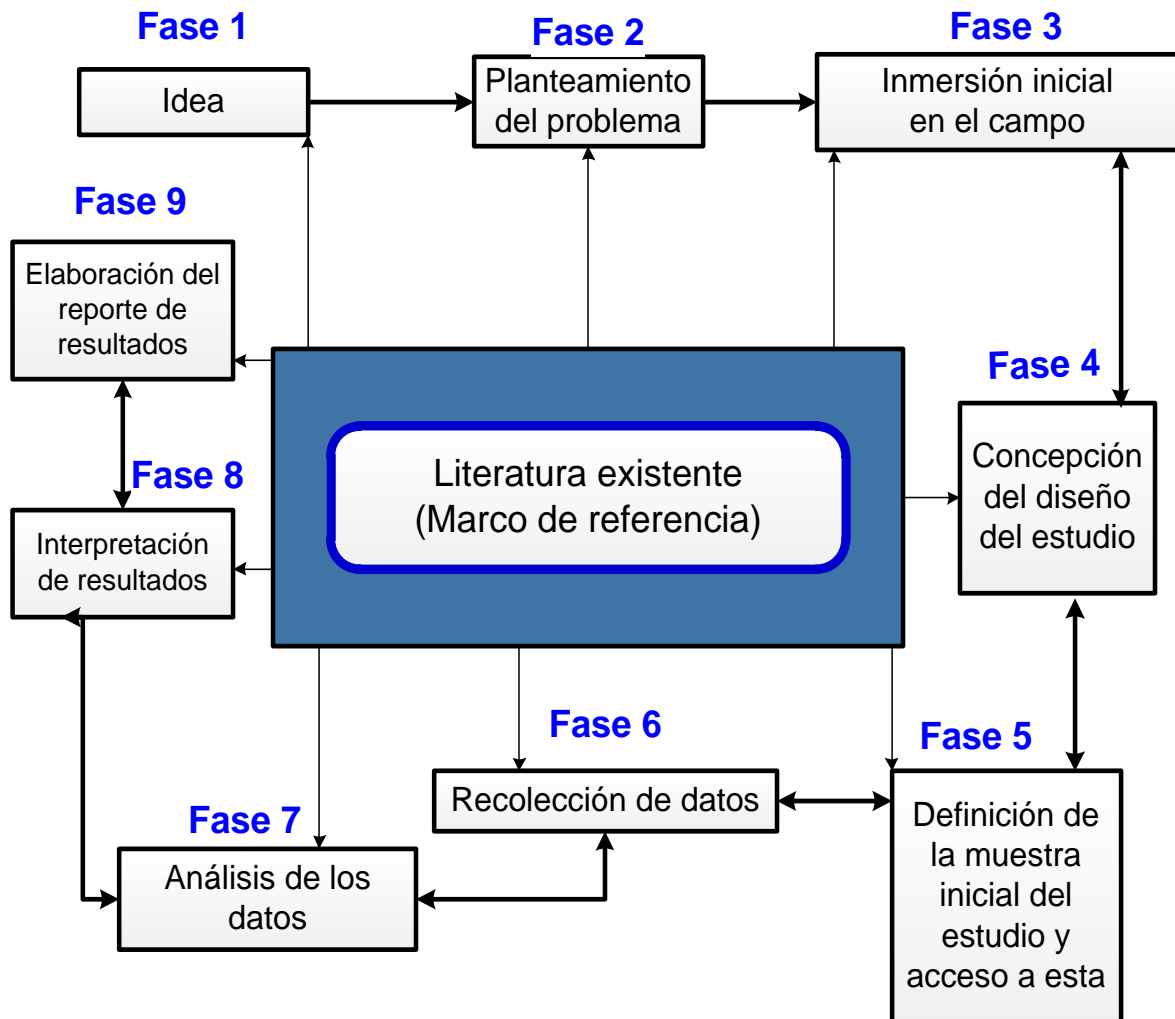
Fase 1

Idea

Fase 2

Planteamiento del problema

Fase 3

Inmersión inicial en el campo

Fase 9

Elaboración del reporte de resultados

Fase 4

Concepción del diseño del estudio

Literatura existente (Marco de referencia)

Fase 8

Interpretación de resultados

Fase 6

Fase 5

Recolección de datos

Fase 7

Definición de la muestra inicial del estudio y acceso a esta

Análisis de los datos